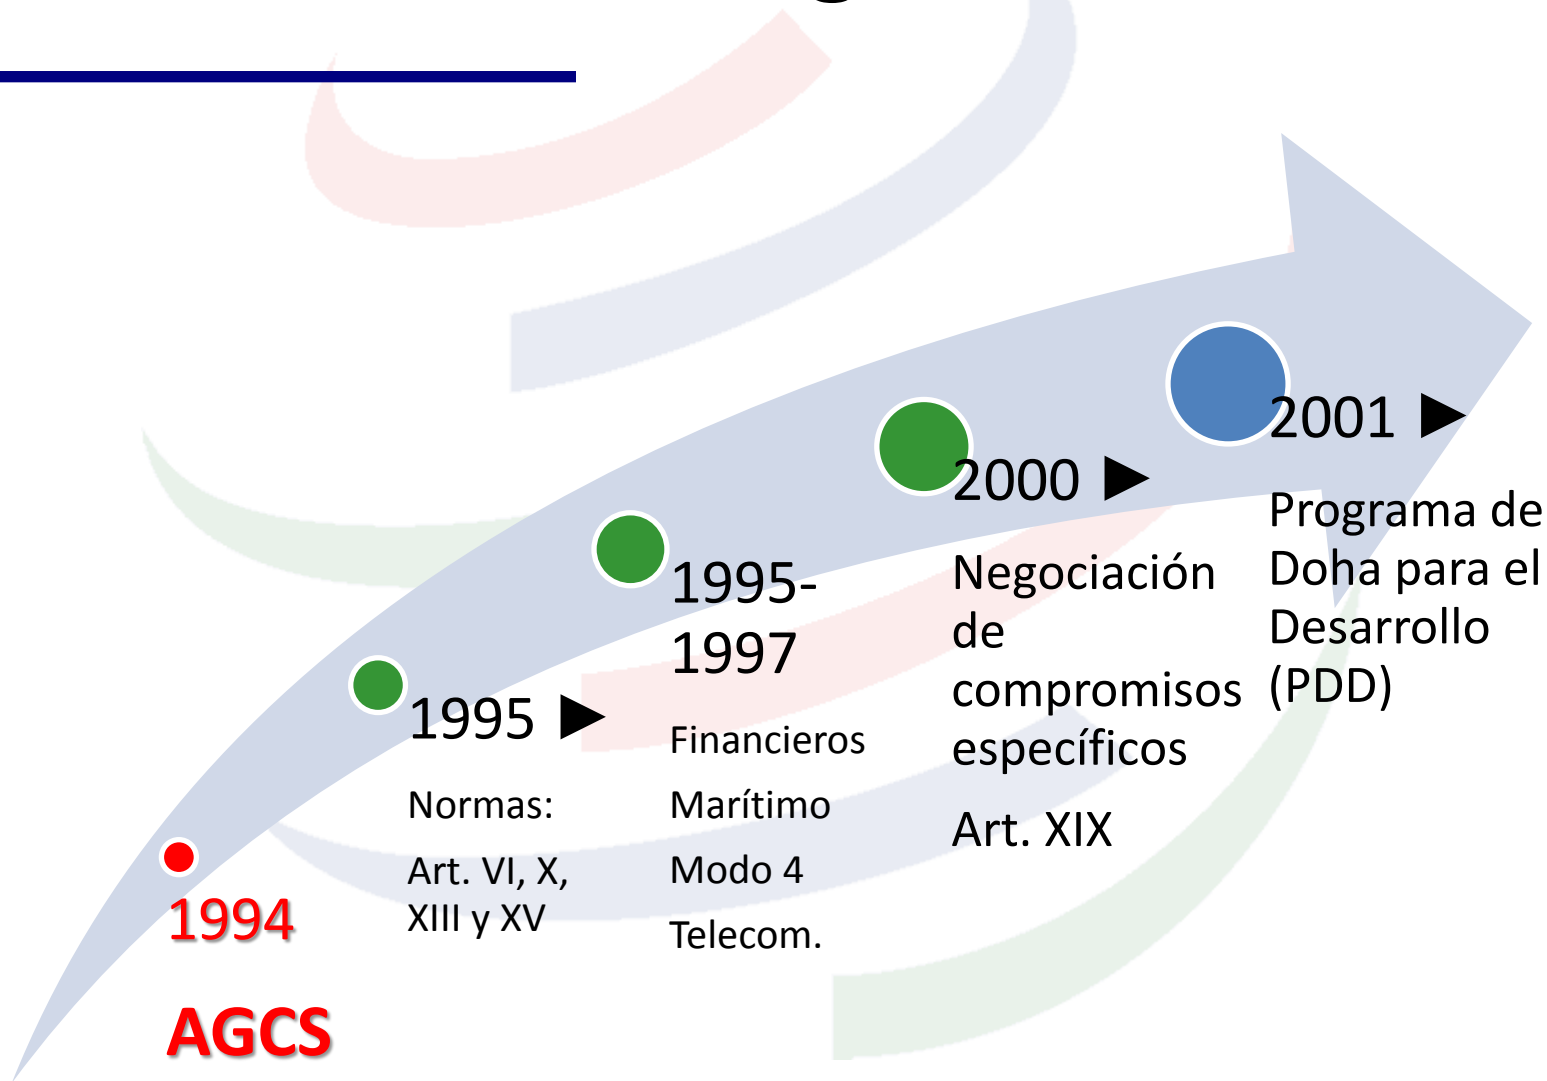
1994

AGCS

1995 ►

Normas:

Art. VI, X, XIII y XV

1995-1997

Financieros

Marítimo

Modo 4

Telecom.

2000 ►

Negociación de compromisos específicos

Art. XIX

2001 ►

Programa de Doha para el Desarrollo (PDD)